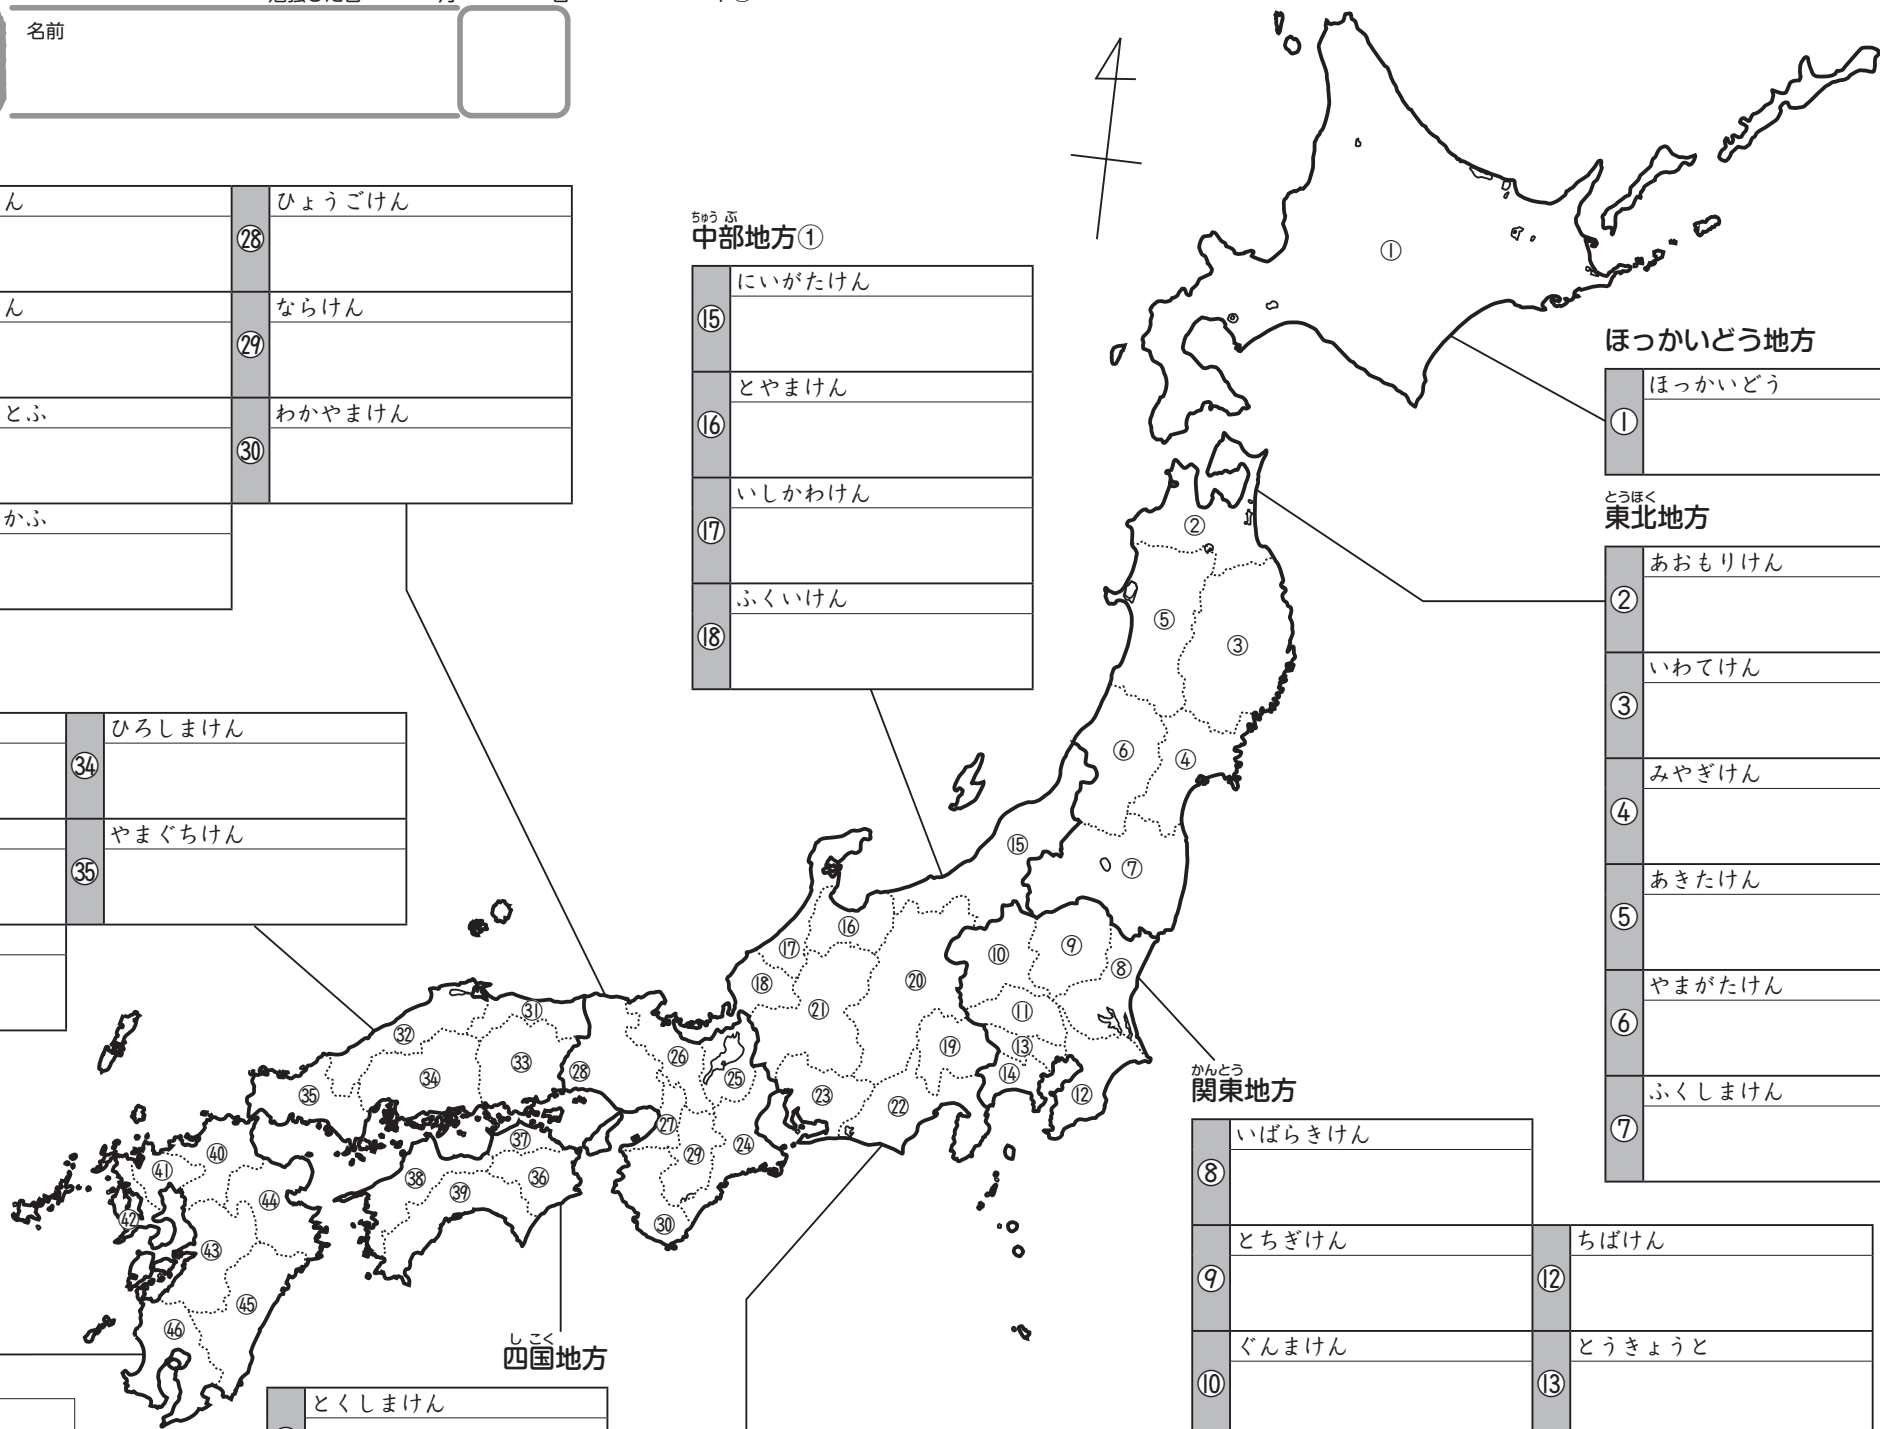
名前

ん

ん

とふ

かふ

㉘ ひょうごけん

㉙ ならけん

㉚ わかやまけん

ちゅうぶ
中部地方①

⑮ にいがたけん

⑯ とやまけん

⑰ いしかわけん

⑱ ふくいけん

㉞ ひろしまけん

㉟ やまぐちけん

ほっかいどう地方

① ほっかいどう

とうほく
東北地方

② あおもりけん

③ いわてけん

④ みやぎけん

⑤ あきたけん

⑥ やまがたけん

⑦ ふくしまけん

かんとう
関東地方

⑧ いばらきけん

⑨ とちぎけん

⑩ ぐんまけん

⑫ ちばけん

⑬ とうきょうと

しこく
四国地方

とくしまけん

①
②
③
④
⑤
⑥
⑦
⑧
⑨
⑩
⑪
⑫
⑬
⑭
⑮
⑯
⑰
⑱
⑲
⑳
㉑
㉒
㉓
㉔
㉕
㉖
㉗
㉘
㉙
㉚
㉛
㉜
㉝
㉞
㉟
㊱
㊲
㊳
㊴
㊵
㊶
㊷
㊸
㊹
㊺
㊻